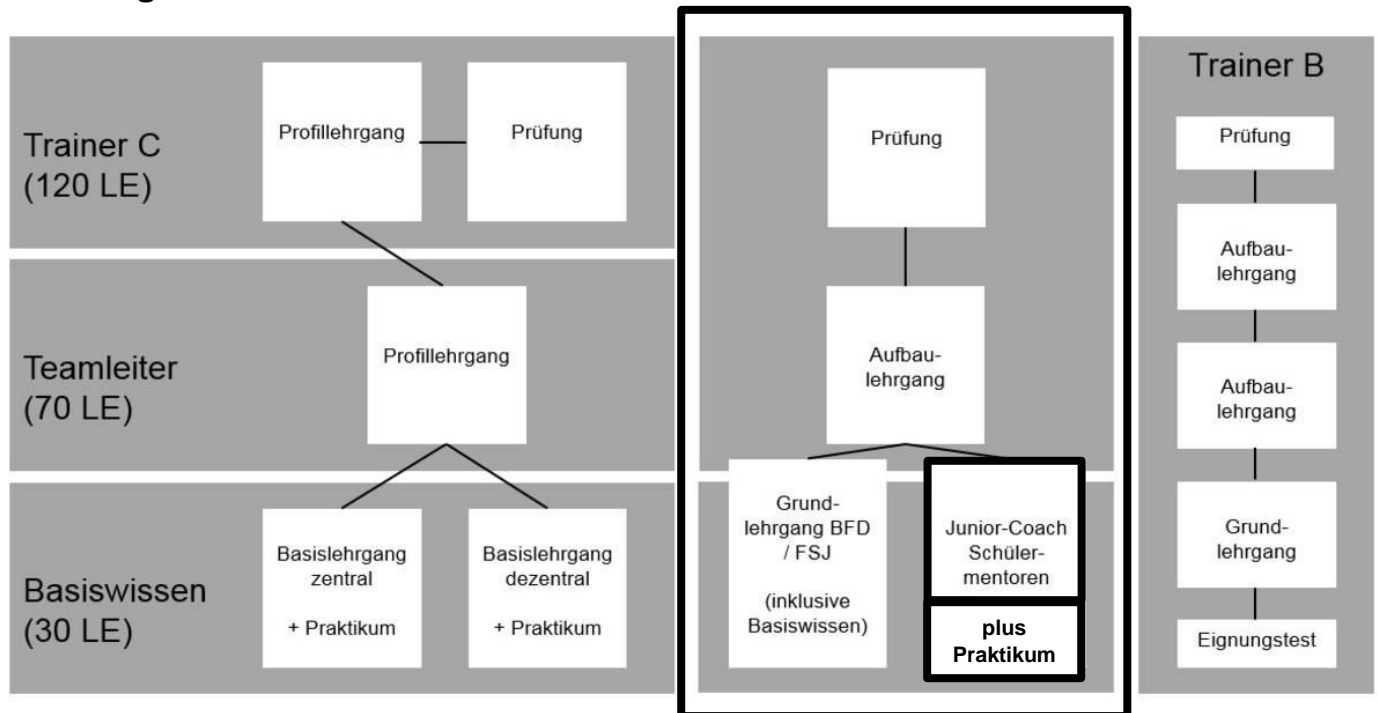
Trainer C (120 LE)

Profillehrgang

Prüfung

Teamleiter (70 LE)

Profillehrgang

Basiswissen (30 LE)

Basislehrgang zentral

+ Praktikum

Basislehrgang dezentral

+ Praktikum

Prüfung

Aufbaulehrgang

Grundlehrgang BFD / FSJ

(inklusive Basiswissen)

Junior-Coach Schülermentoren

plus Praktikum

Trainer B

Prüfung

Aufbaulehrgang

Aufbaulehrgang

Grundlehrgang

Eignungstest